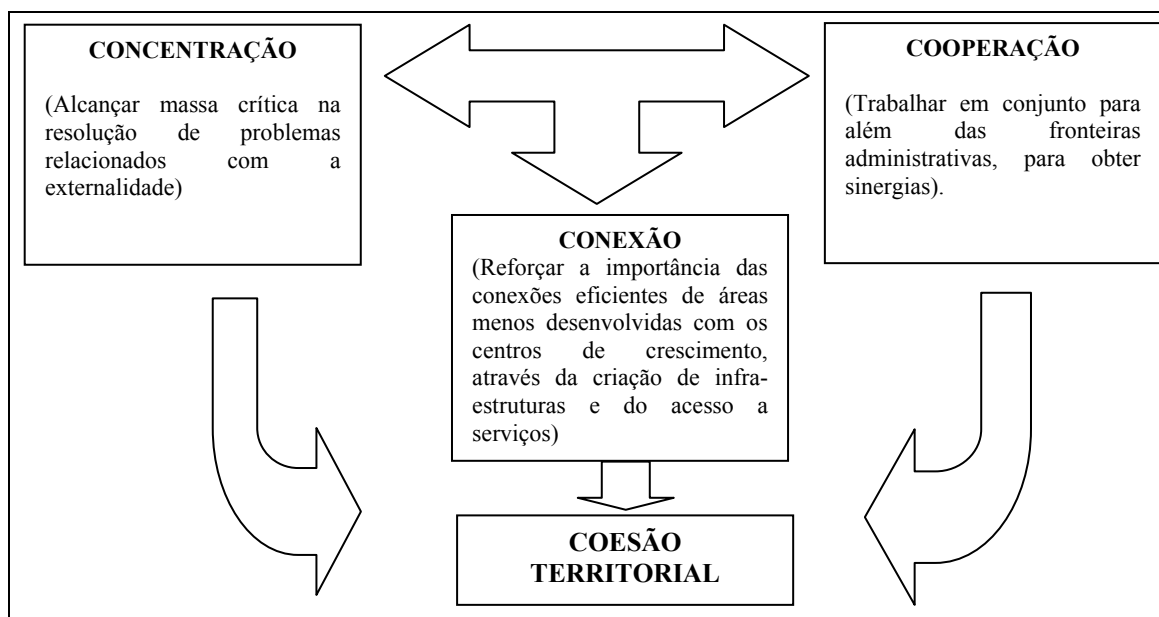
CONCENTRAÇÃO

(Alcançar massa crítica na resolução de problemas relacionados com a externalidade)

COOPERAÇÃO

(Trabalhar em conjunto para além das fronteiras administrativas, para obter sinergias).

CONEXÃO
(Reforçar a importância das conexões eficientes de áreas menos desenvolvidas com os centros de crescimento, através da criação de infraestruturas e do acesso a serviços)

COESÃO TERRITORIAL